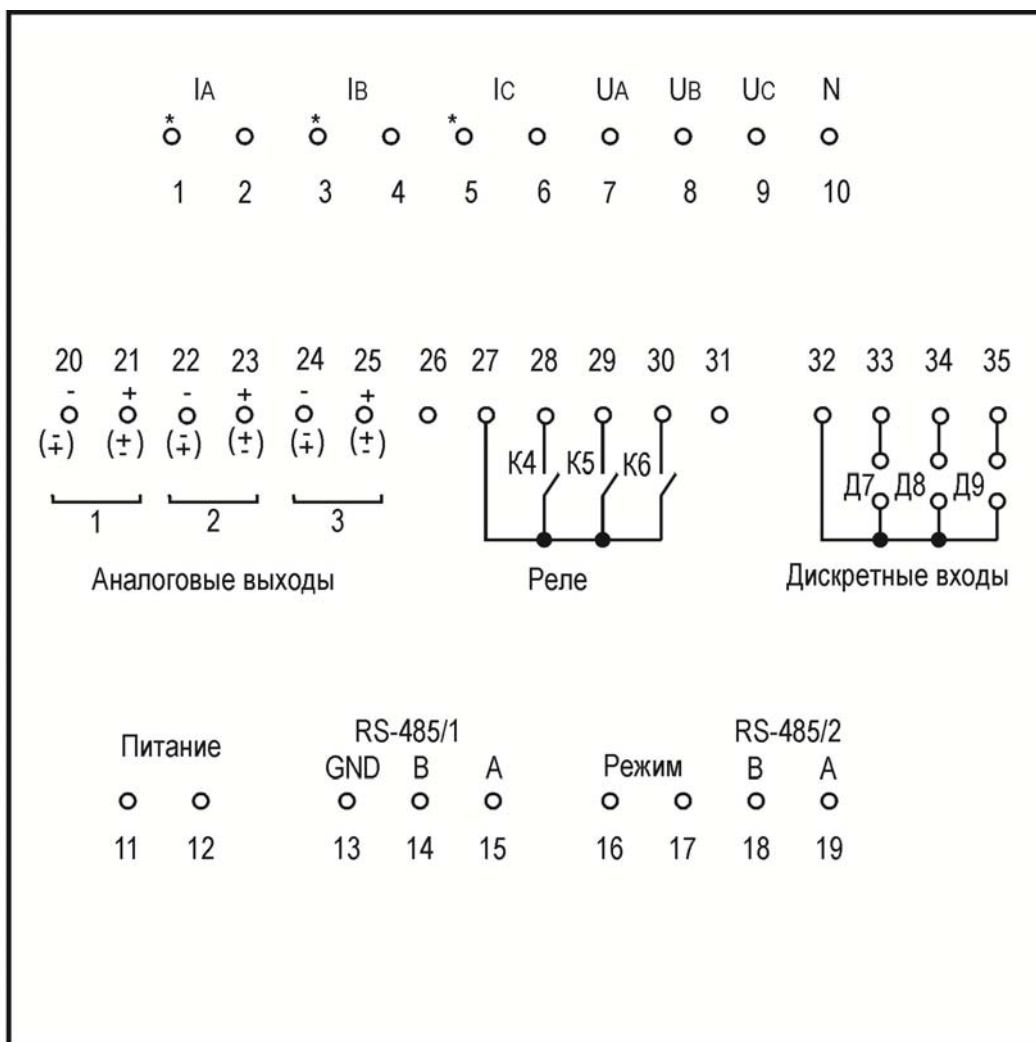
$I_A$ $I_B$ $I_C$ $U_A$ $U_B$ $U_C$ N

\* \* \*

1 2 3 4 5 6 7 8 9 10

20 21 22 23 24 25 26 27 28 29 30 31 32 33 34 35

- + - + - +

$(\frac{-}{+})$ $(\frac{+}{-})$ $(\frac{-}{+})$ $(\frac{+}{-})$ $(\frac{-}{+})$ $(\frac{+}{-})$

K4 K5 K6

Д7 Д8 Д9

1 2 3

Аналоговые выходы

Реле

Дискретные входы

Питание

RS-485/1

GND B A

Режим

RS-485/2

B A

11 12 13 14 15 16 17 18 19